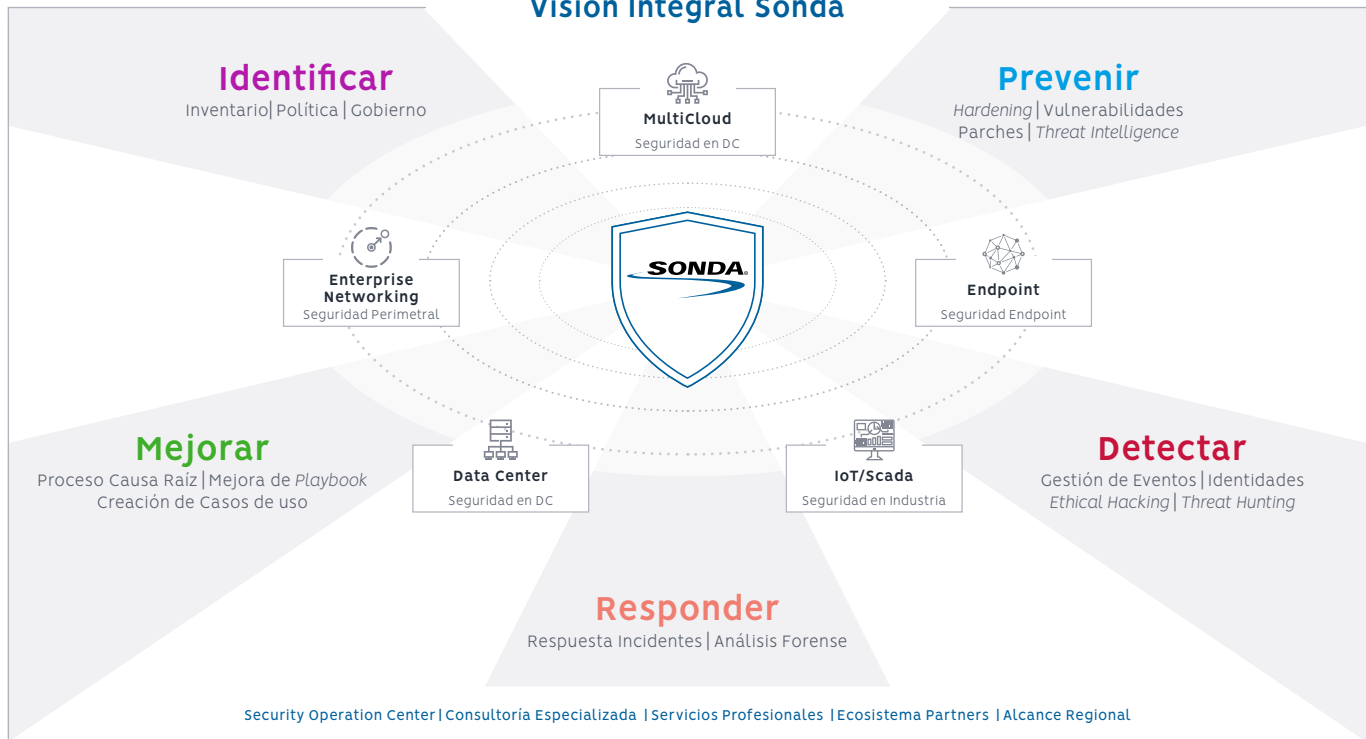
Visión Integral Sonda

Identificar
Inventario | Política | Gobierno

Prevenir
Hardening | Vulnerabilidades
Parches | Threat Intelligence

MultiCloud
Seguridad en DC

Enterprise Networking
Seguridad Perimetral

SONDA

Endpoint
Seguridad Endpoint

Mejorar
Proceso Causa Raíz | Mejora de Playbook
Creación de Casos de uso

Data Center
Seguridad en DC

IoT/Scada
Seguridad en Industria

Detectar
Gestión de Eventos | Identidades
Ethical Hacking | Threat Hunting

Responder
Respuesta Incidentes | Análisis Forense

Security Operation Center | Consultoría Especializada | Servicios Profesionales | Ecosistema Partners | Alcance Regional